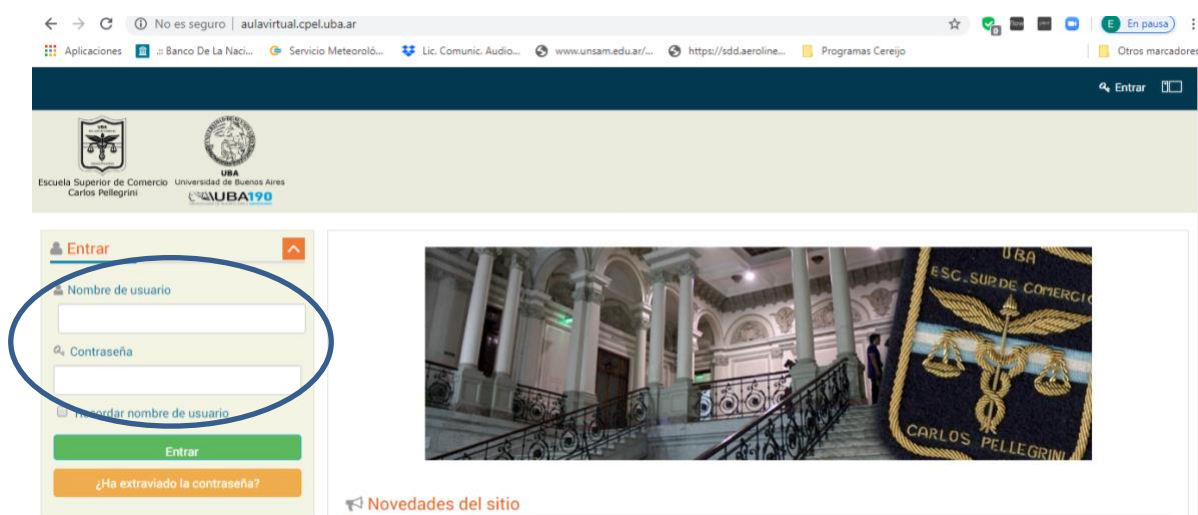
No es seguro | aulavirtual.cpel.uba.ar

E En pausa

Aplicaciones .:: Banco De La Naci... Servicio Meteoroló... Lic. Comunic. Audio... www.unsam.edu.ar/... https://sdd.aeroline... Programas Cereijo Otros marcadores

Entrar

UBA
Escuela Superior de Comercio Carlos Pellegrini
UBA Universidad de Buenos Aires
UBA190

Entrar

Nombre de usuario

Contraseña

Recordar nombre de usuario

Entrar

¿Ha extraviado la contraseña?

UBA
ESC. SUP. DE COMERCIO
CARLOS PELLEGRINI

Novedades del sitio